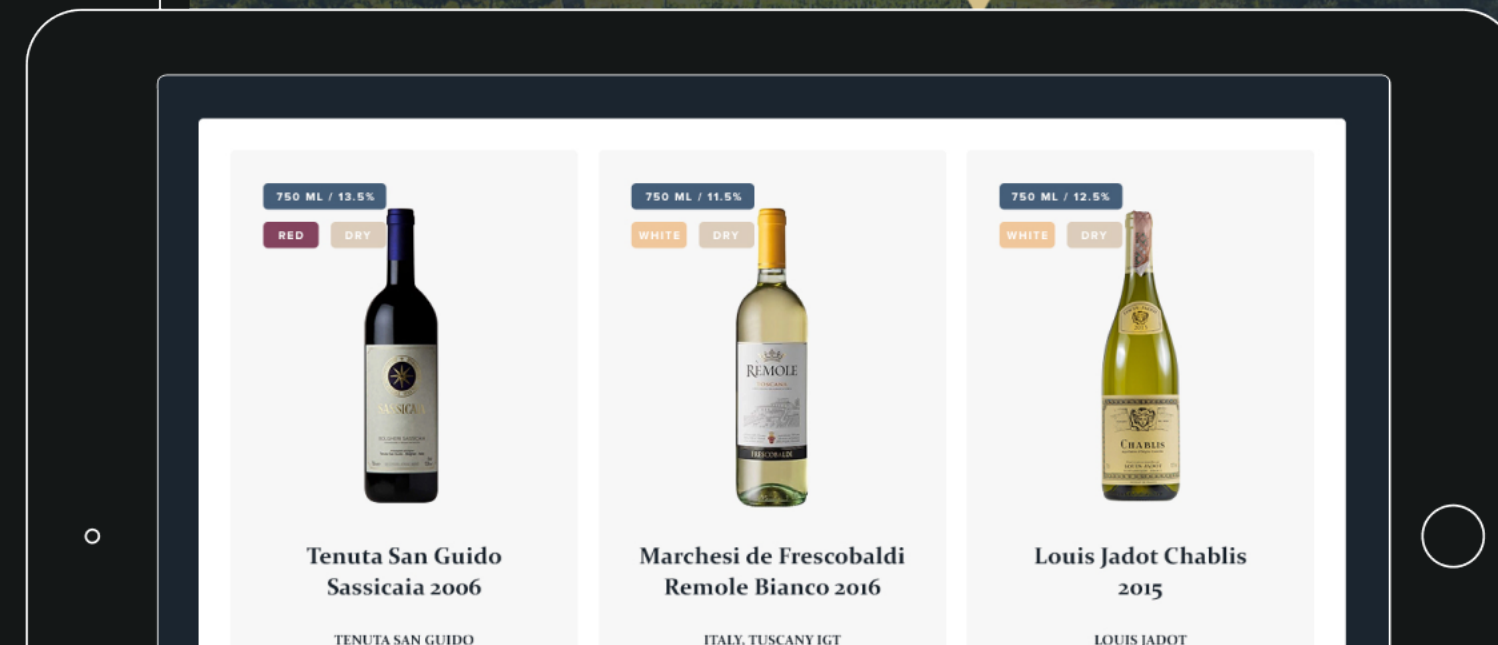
750 ML / 13.5%

RED DRY

SASSICAIA

Tenuta San Guido Sassicaia 2006

TENUTA SAN GUIDO

750 ML / 11.5%

WHITE DRY

REMOLE

FRESCOBALDI

Marchesi de Frescobaldi Remole Bianco 2016

ITALY, TUSCANY IGT

750 ML / 12.5%

WHITE DRY

CHABLIS

Louis Jadot Chablis 2015

LOUIS JADOT